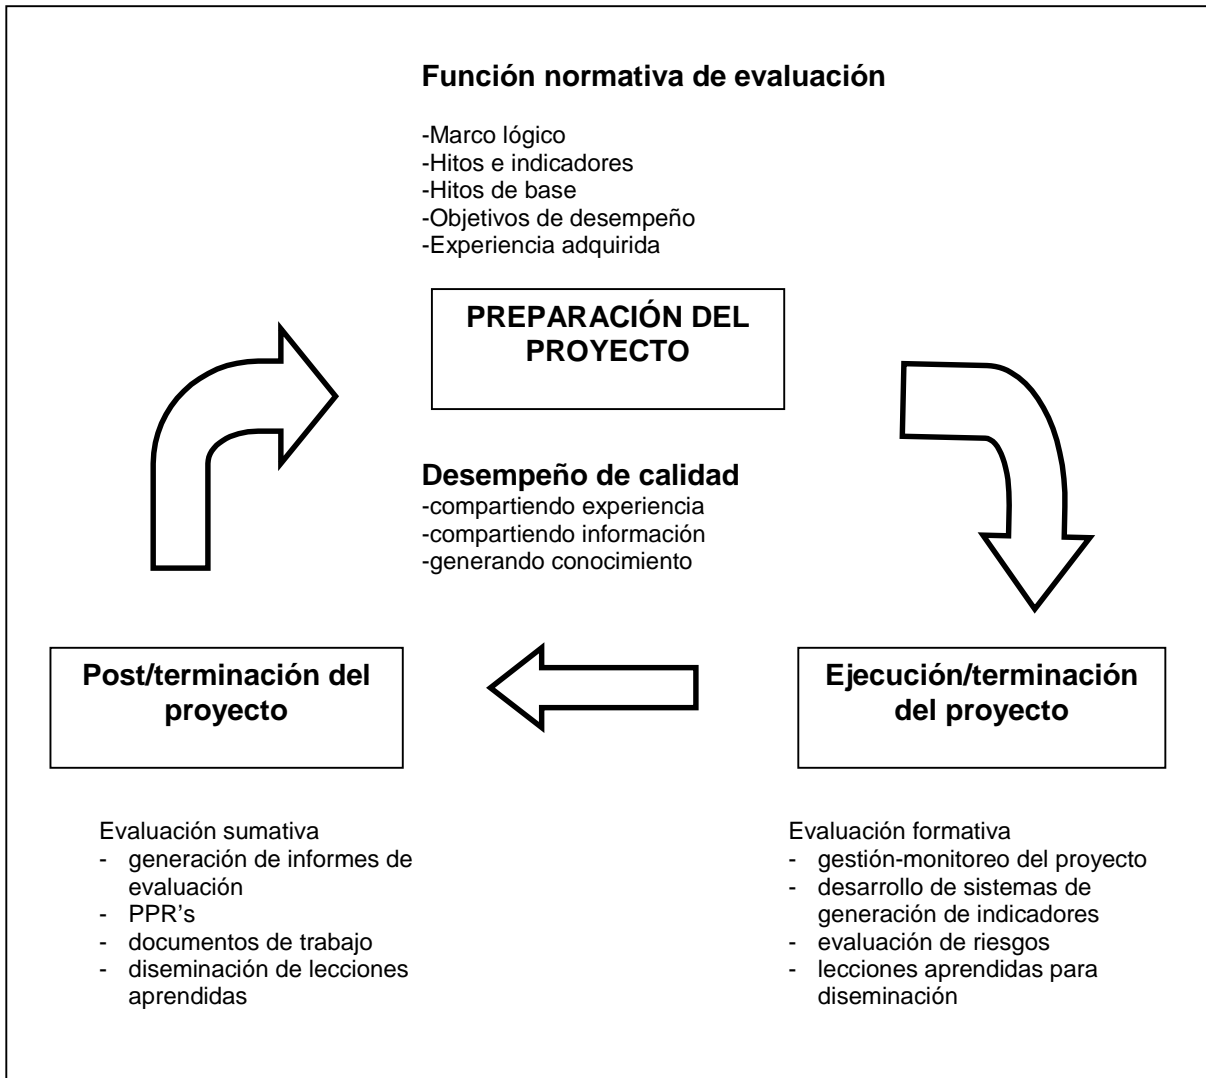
**Función normativa de evaluación**

-Marco lógico
-Hitos e indicadores
-Hitos de base
-Objetivos de desempeño
-Experiencia adquirida

**PREPARACIÓN DEL PROYECTO**

**Desempeño de calidad**
-compartiendo experiencia
-compartiendo información
-generando conocimiento

**Post/terminación del proyecto**

**Ejecución/terminación del proyecto**

Evaluación sumativa
- generación de informes de evaluación
- PPR's
- documentos de trabajo
- diseminación de lecciones aprendidas

Evaluación formativa
- gestión-monitoreo del proyecto
- desarrollo de sistemas de generación de indicadores
- evaluación de riesgos
- lecciones aprendidas para diseminación